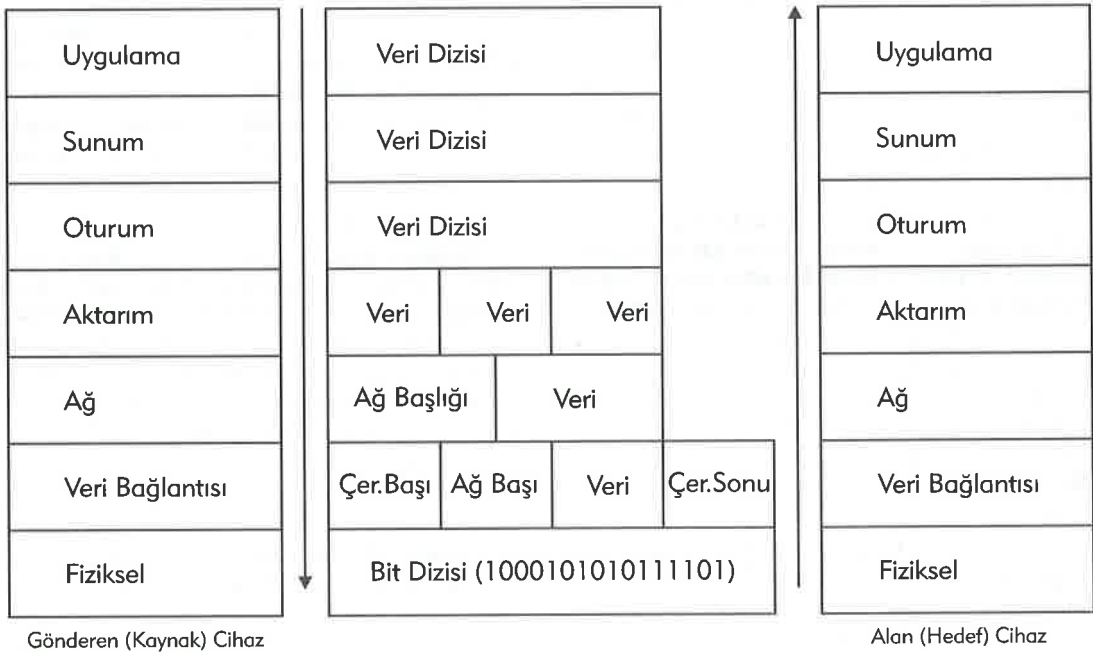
| Uygulama |
|---|
| Sunum |
| Oturum |
| Aktarım |
| Ağ |
| Veri Bağlantısı |
| Fiziksel |

Gönderen (Kaynak) Cihaz

| Veri Dizisi | | | |
|---|---|---|---|
| Veri Dizisi | | | |
| Veri Dizisi | | | |
| Veri | Veri | Veri | |
| Ağ Başlığı | Veri | | |
| Çer.Başı | Ağ Başı | Veri | Çer.Sonu |
| Bit Dizisi (1000101010111101) | | | |

| Uygulama |
|---|
| Sunum |
| Oturum |
| Aktarım |
| Ağ |
| Veri Bağlantısı |
| Fiziksel |

Alan (Hedef) Cihaz